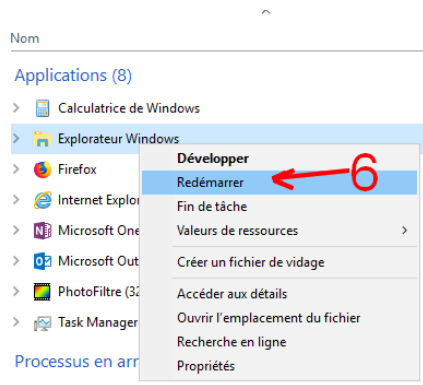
Nom

Applications (8)

Calculatrice de Windows

Explorateur Windows

Firefox

Internet Explor

Microsoft One

Microsoft Out

PhotoFiltre (32

Task Manager

Processus en arr

Développer
Redémarrer
Fin de tâche
Valeurs de ressources
Créer un fichier de vidage
Accéder aux détails
Ouvrir l'emplacement du fichier
Recherche en ligne
Propriétés

6